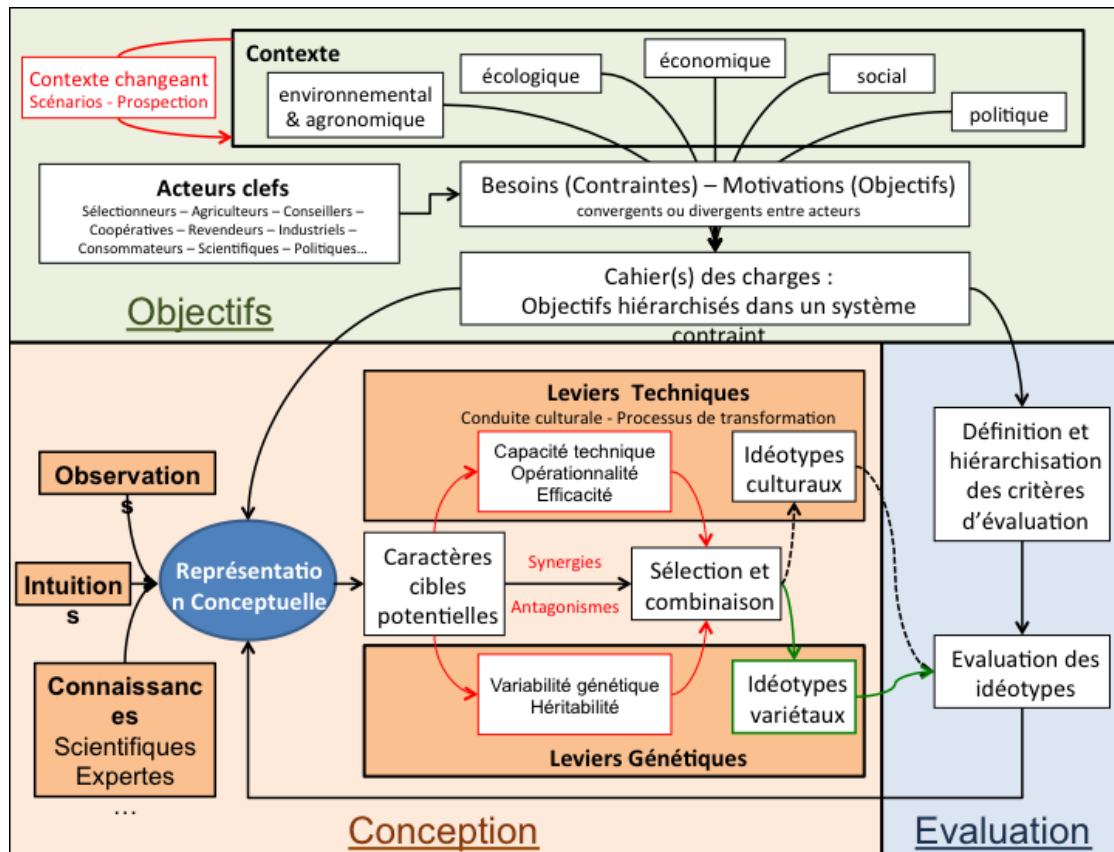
Contexte changeant
Scénarios - Prospection

Contexte
environnemental & agronomique
écologique
économique
social
politique

Acteurs clefs
Sélectionneurs – Agriculteurs – Conseillers – Coopératives – Revendeurs – Industriels – Consommateurs – Scientifiques – Politiques…

Besoins (Contraintes) – Motivations (Objectifs)
convergents ou divergents entre acteurs

Cahier(s) des charges :
Objectifs hiérarchisés dans un système contraint

Objectifs

Observations
Intuitions
Connaissances
Scientifiques
Expertes
…

Représentation Conceptuelle

Leviers Techniques
Conduite culturale - Processus de transformation
Capacité technique
Opérationnalité
Efficacité
Idéotypes culturaux

Caractères cibles potentielles
Synergies
Antagonismes
Sélection et combinaison

Variabilité génétique
Héritabilité
Idéotypes variétaux
Leviers Génétiques

Définition et hiérarchisation des critères d'évaluation

Evaluation des idéotypes

Conception

Evaluation